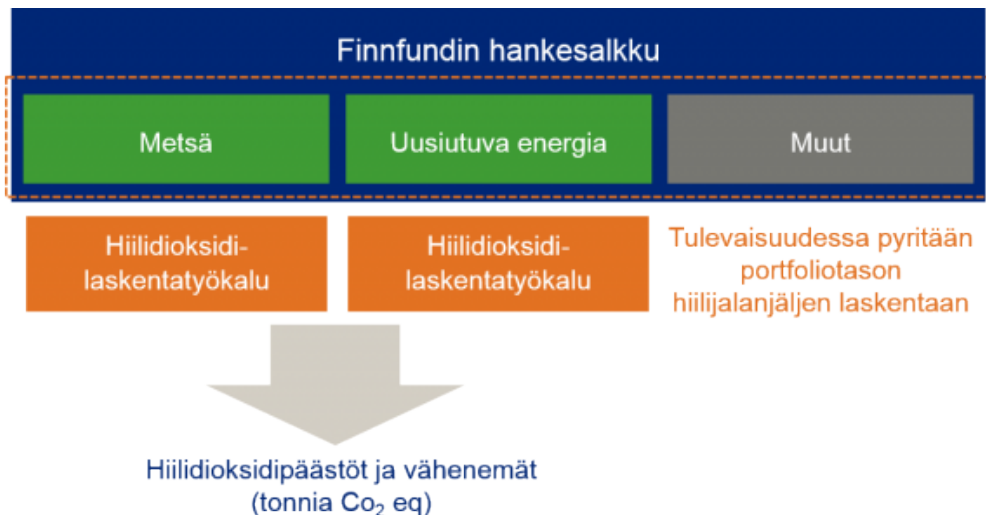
Finnfundin hankesalkku

Metsä

Uusiutuva energia

Muut

Hiilidioksidi-laskentatyökalu

Hiilidioksidi-laskentatyökalu

Tulevaisuudessa pyritään portfoliotason hiilijalanjäljen laskentaan

Hiilidioksidipäästöt ja vähenemät (tonnia $Co_2$ eq)